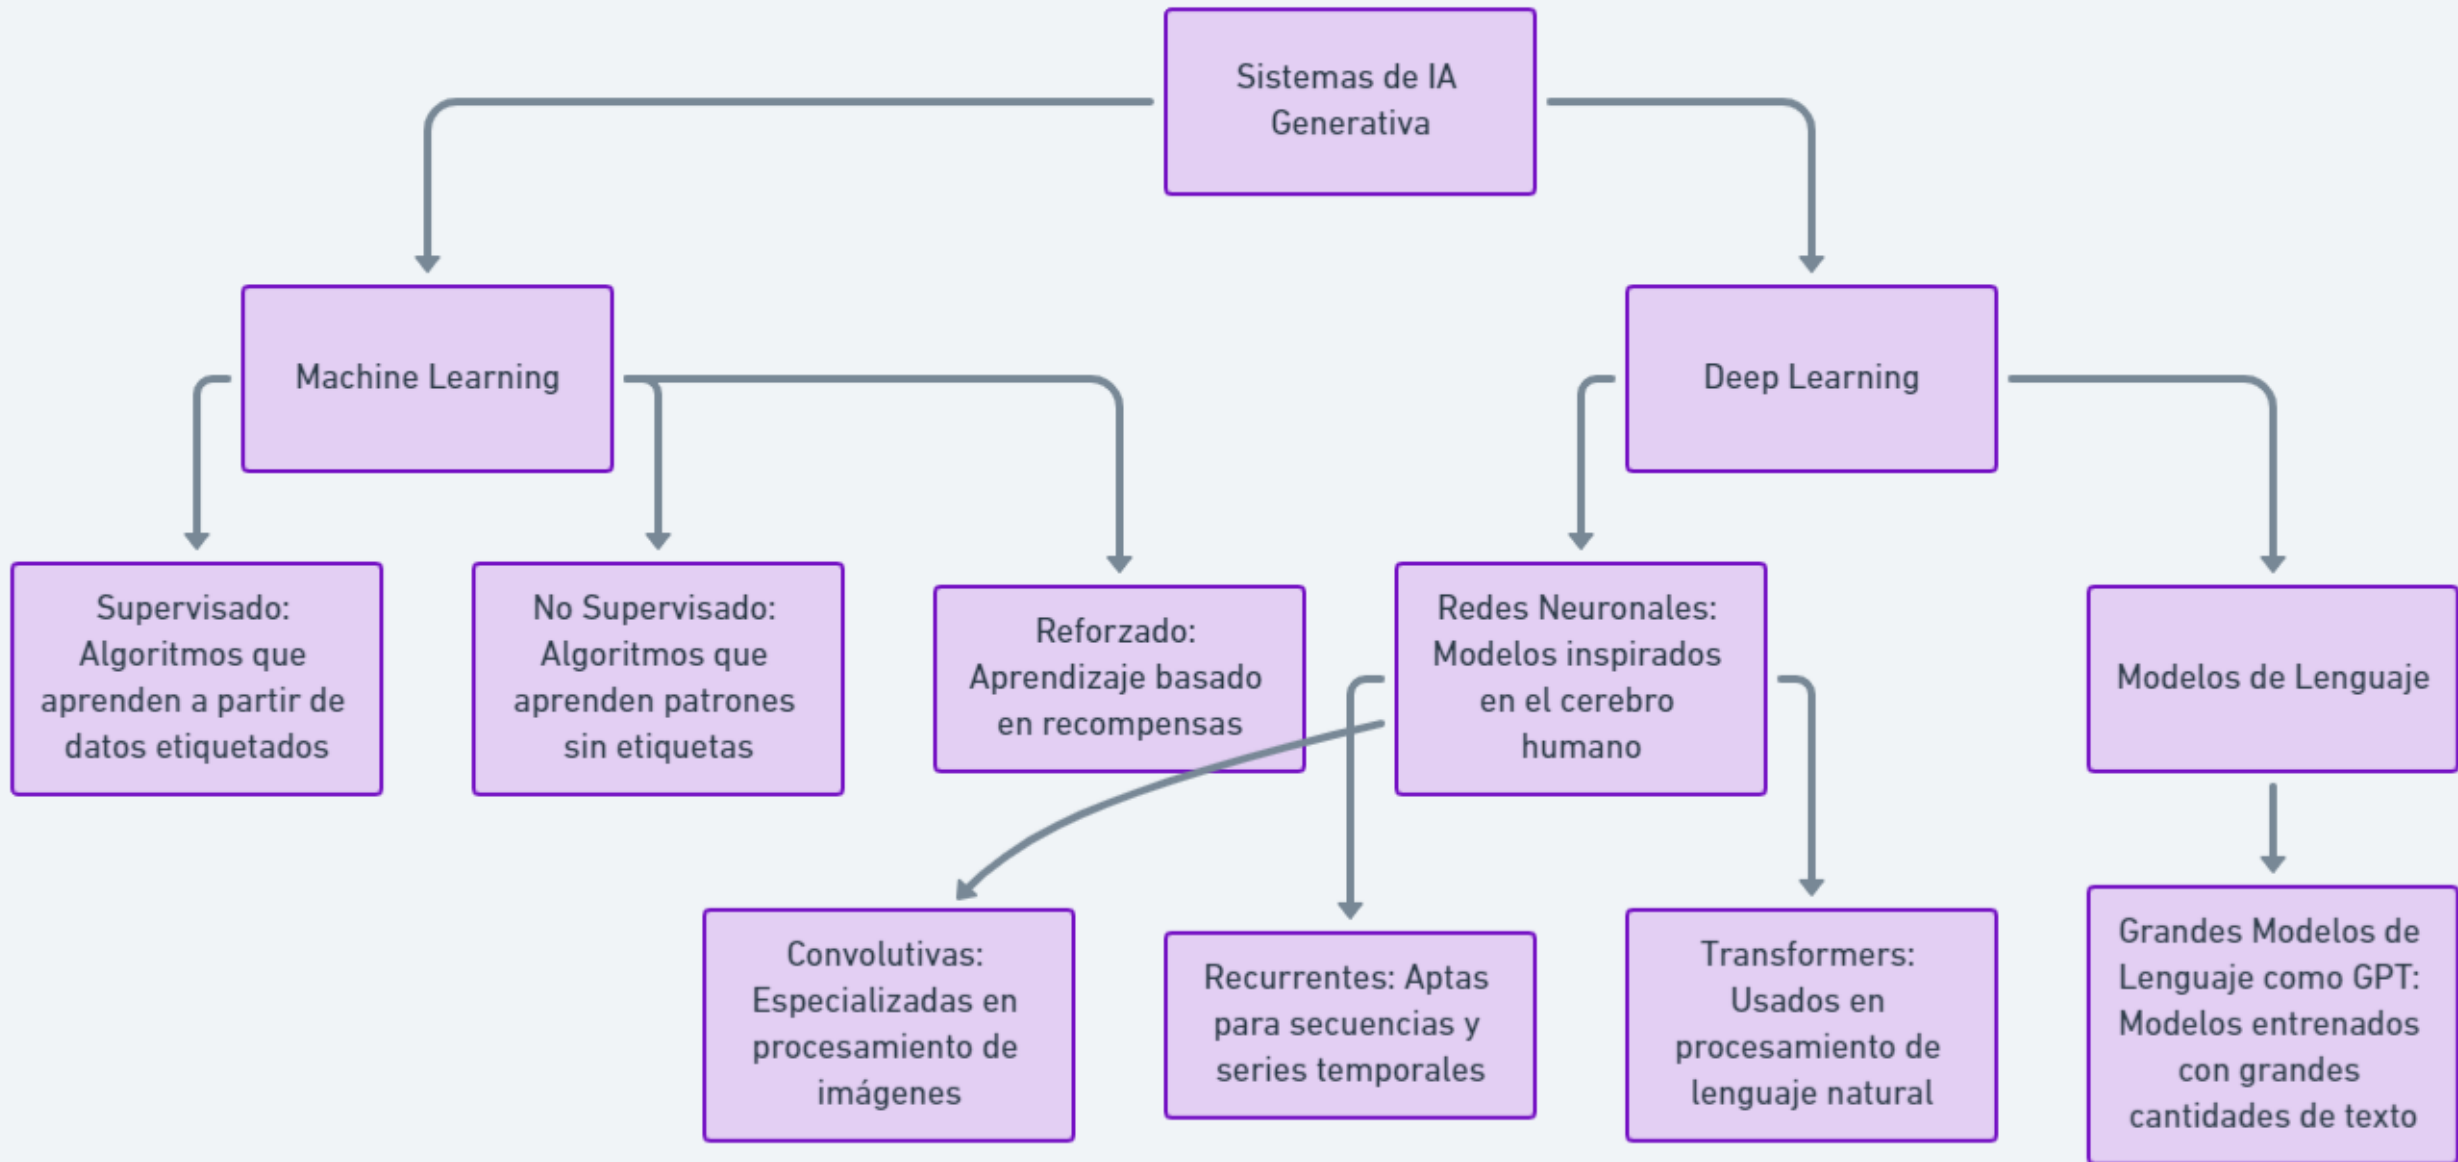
Sistemas de IA Generativa

Machine Learning

Deep Learning

Supervisado: Algoritmos que aprenden a partir de datos etiquetados

No Supervisado: Algoritmos que aprenden patrones sin etiquetas

Reforzado: Aprendizaje basado en recompensas

Redes Neuronales: Modelos inspirados en el cerebro humano

Modelos de Lenguaje

Convolutivas: Especializadas en procesamiento de imágenes

Recurrentes: Aptas para secuencias y series temporales

Transformers: Usados en procesamiento de lenguaje natural

Grandes Modelos de Lenguaje como GPT: Modelos entrenados con grandes cantidades de texto